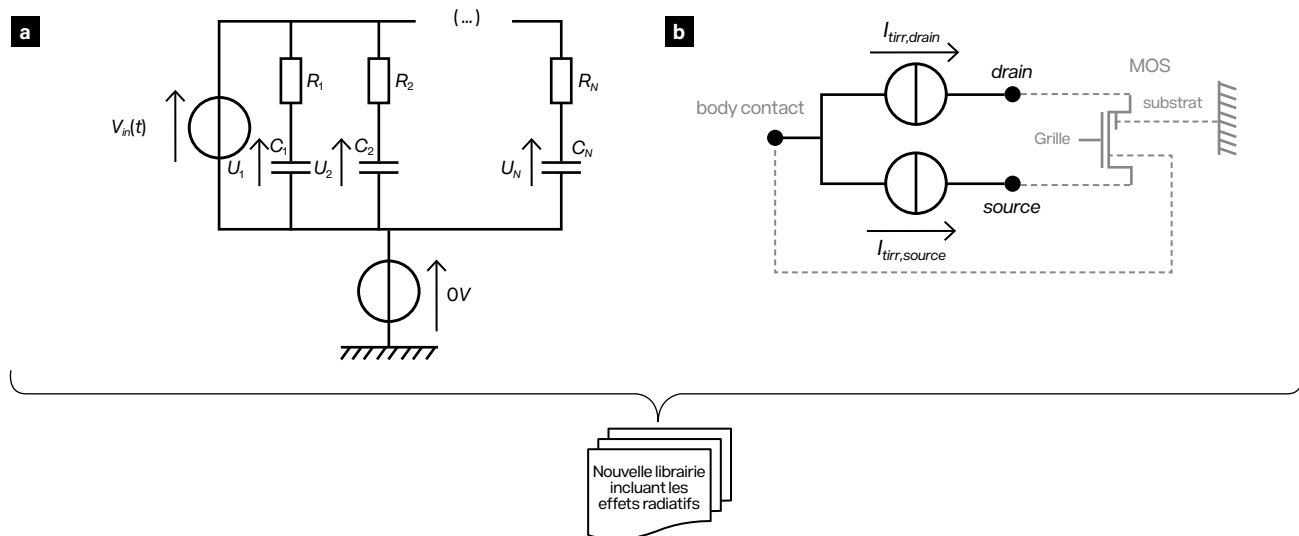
a

(...)

$R_1$ $R_2$ $R_N$

$V_{in}(t)$

$C_1$ $C_2$ $C_N$

$U_1$ $U_2$ $U_N$

0V

b

$I_{tirr,drain}$

drain

MOS

body contact

substrat

Grille

source

$I_{tirr,source}$

Nouvelle librairie incluant les effets radiatifs